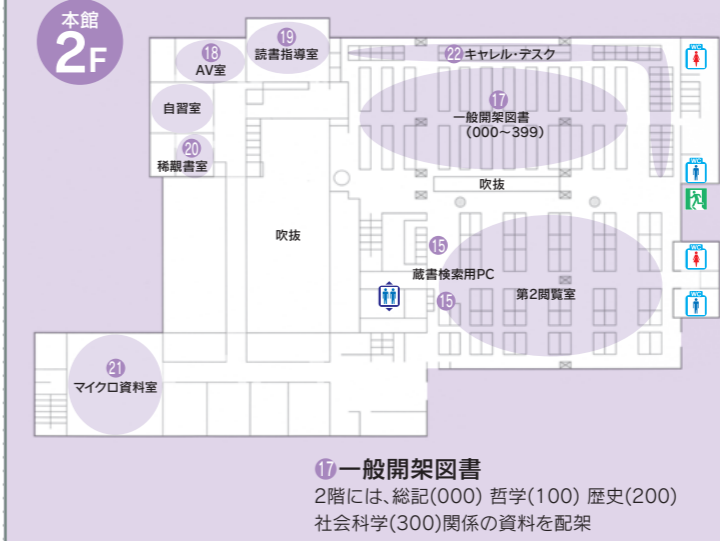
本館
2F

18
AV室

19
読書指導室

22 キャレル・デスク

自習室

20
稀覯書室

17
一般開架図書
（000～399）

吹抜

吹抜

15
蔵書検索用PC

15

第2閲覧室

21
マイクロ資料室

WC
WC
WC
WC

17 一般開架図書
2階には、総記(000) 哲学(100) 歴史(200) 社会科学(300)関係の資料を配架